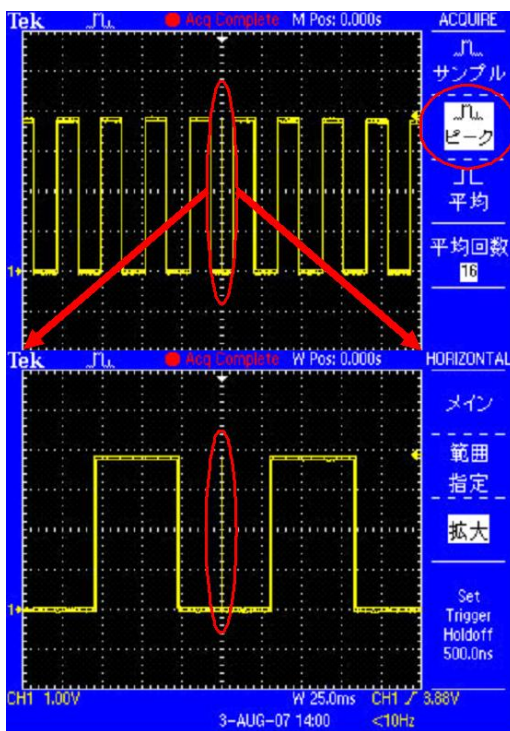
Tek Acq Complete M Pos: 0.000s
ACQUIRE
サンプル
ピーク
平均
平均回数
16
1
Tek Acq Complete W Pos: 0.000s
HORIZONTAL
メイン
範囲指定
拡大
Set Trigger Holdoff 500.0ns
1
CH1 1.00V W 25.0ms CH1 ∫ 3.88V
3-AUG-07 14:00 <10Hz